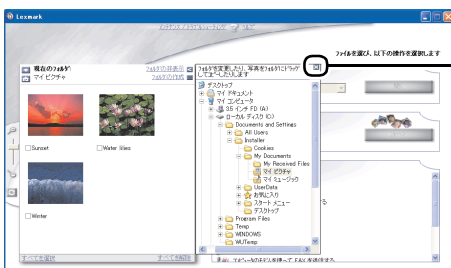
Lexmark

現在のﾌｫﾙﾀﾞ:
マイ ピクチャ
ﾌｫﾙﾀﾞの参照

ﾌｫﾙﾀﾞを変更したり、写真をﾌｫﾙﾀﾞにﾄﾞﾗｯｸﾞしてｺﾋﾟｰしたりします

ファイルを選択し、以下の操作を選択します

Sunset
Water lilies
Winter

デスクトップ
マイ ドキュメント
マイ コンピュータ
3.5 インチ FD (A:)
ローカル ディスク (C:)
Documents and Settings
All Users
Installer
Cookies
My Documents
My Received Files
マイ ピクチャ
マイ ミュージック
UserData
お気に入り
スタート メニュー
デスクトップ
Program Files
Temp
WINDOWS
WUTemp

すべて選択
すべて解除

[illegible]をｸﾘｯｸして、FAXを送信します。